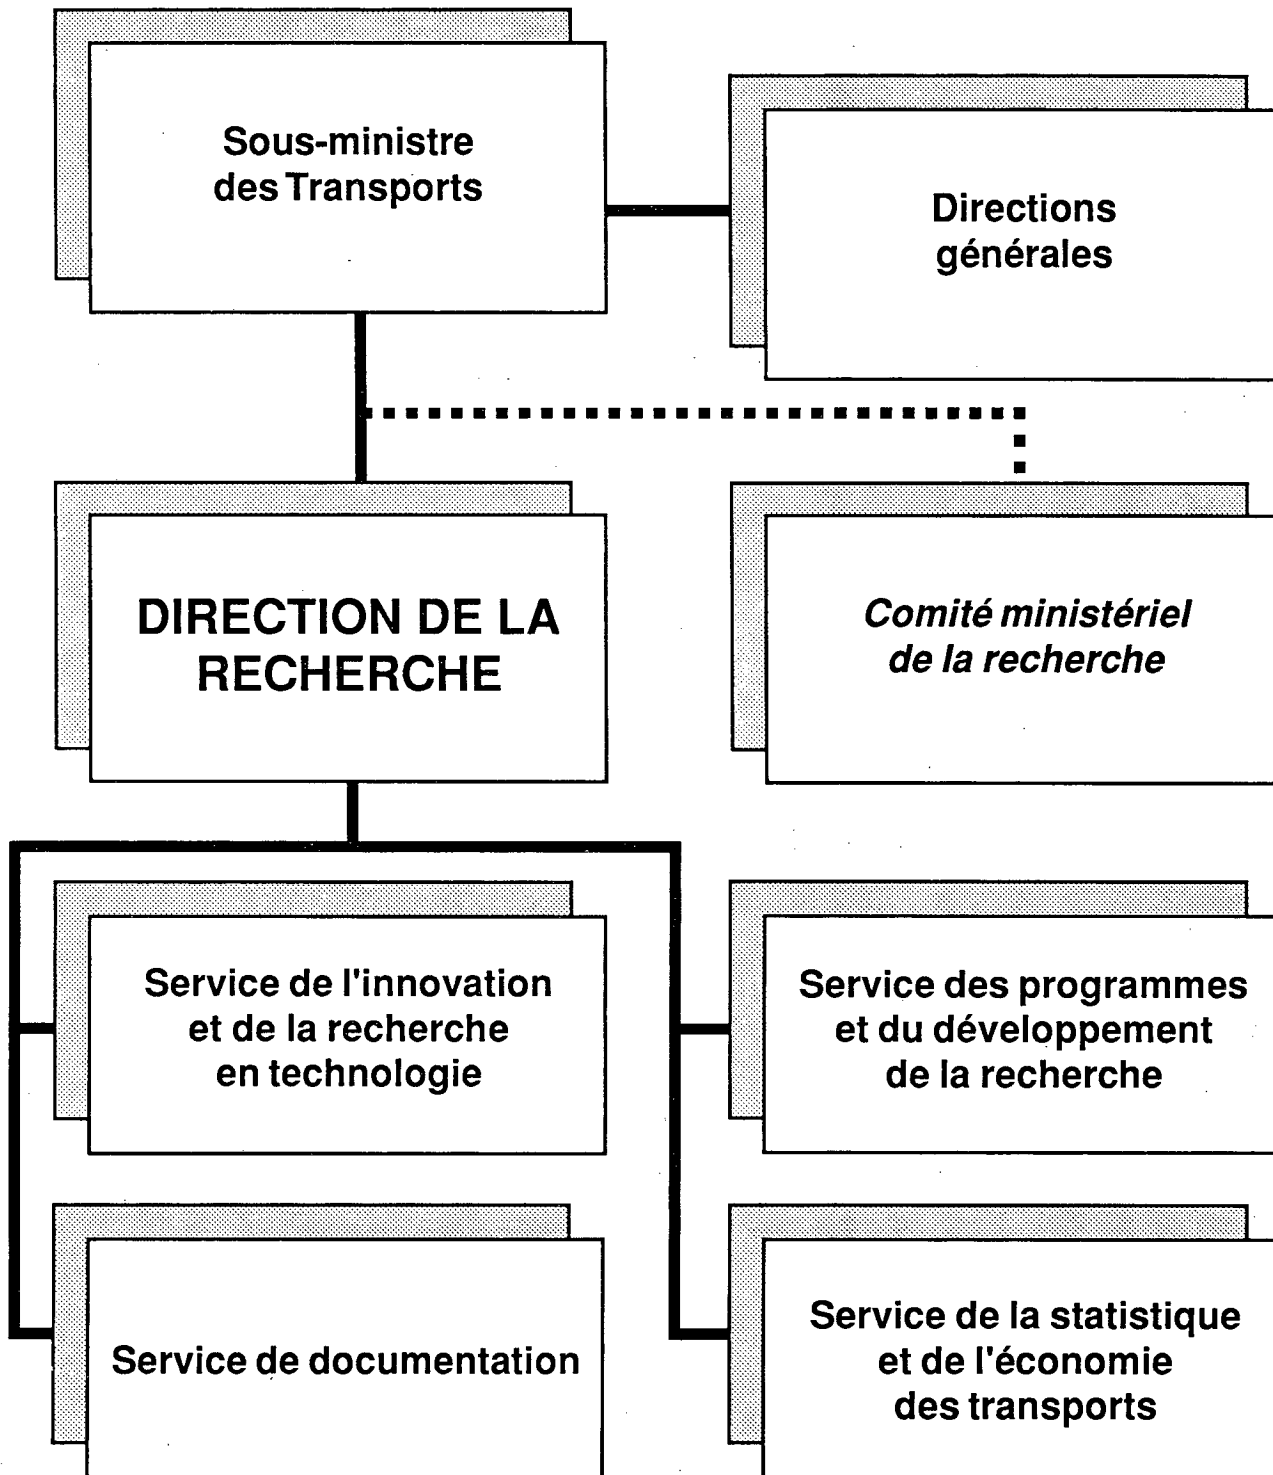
Sous-ministre des Transports

Directions générales

DIRECTION DE LA RECHERCHE

Comité ministériel de la recherche

Service de l'innovation et de la recherche en technologie

Service des programmes et du développement de la recherche

Service de documentation

Service de la statistique et de l'économie des transports